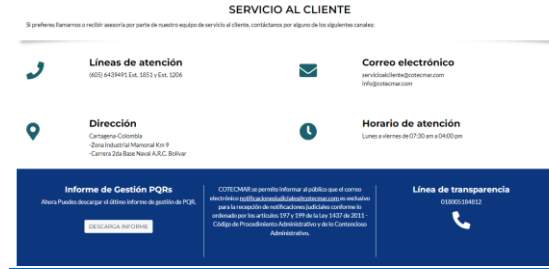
SERVICIO AL CLIENTE

Si prefieres llamarnos o recibir asesoría por parte de nuestro equipo de servicio al cliente, contáctanos por alguno de los siguientes canales:

Líneas de atención
(605) 6439491 Ext. 1851 y Ext. 1206

Correo electrónico
servicioalcliente@cotecmar.com
info@cotecmar.com

Dirección
Cartagena-Colombia
-Zona Industrial Mamonal Km 9
-Carrera 2da Base Naval A.R.C. Bolívar

Horario de atención
Lunes a viernes de 07:30 am a 04:00 pm

Informe de Gestión PQRs
Ahora Puedes descargar el último informe de gestión de PQR.

DESCARGA INFORME

COTECMAR se permite informar al público que el correo electrónico notificacionesjudiciales@cotecmar.com es exclusivo para la recepción de notificaciones judiciales conforme lo ordenado por los artículos 197 y 199 de la Ley 1437 de 2011 - Código de Procedimiento Administrativo y de lo Contencioso Administrativo.

Línea de transparencia
018005184812